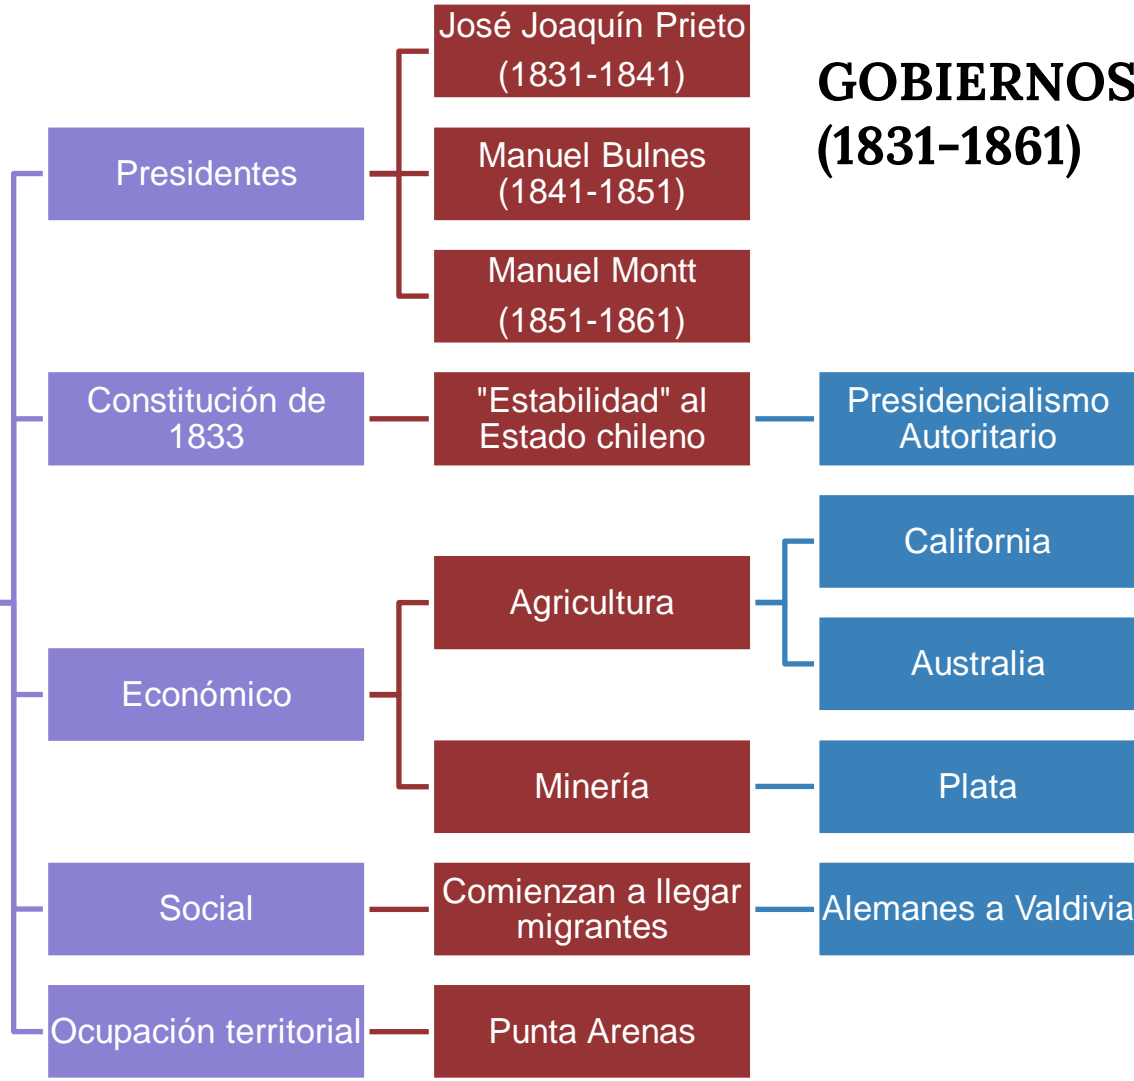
GOBIERNOS (1831-1861)

Presidentes

José Joaquín Prieto (1831-1841)

Manuel Bulnes (1841-1851)

Manuel Montt (1851-1861)

Constitución de 1833

"Estabilidad" al Estado chileno

Presidencialismo Autoritario

Económico

Agricultura

California

Australia

Minería

Plata

Social

Comienzan a llegar migrantes

Alemanes a Valdivia

Ocupación territorial

Punta Arenas